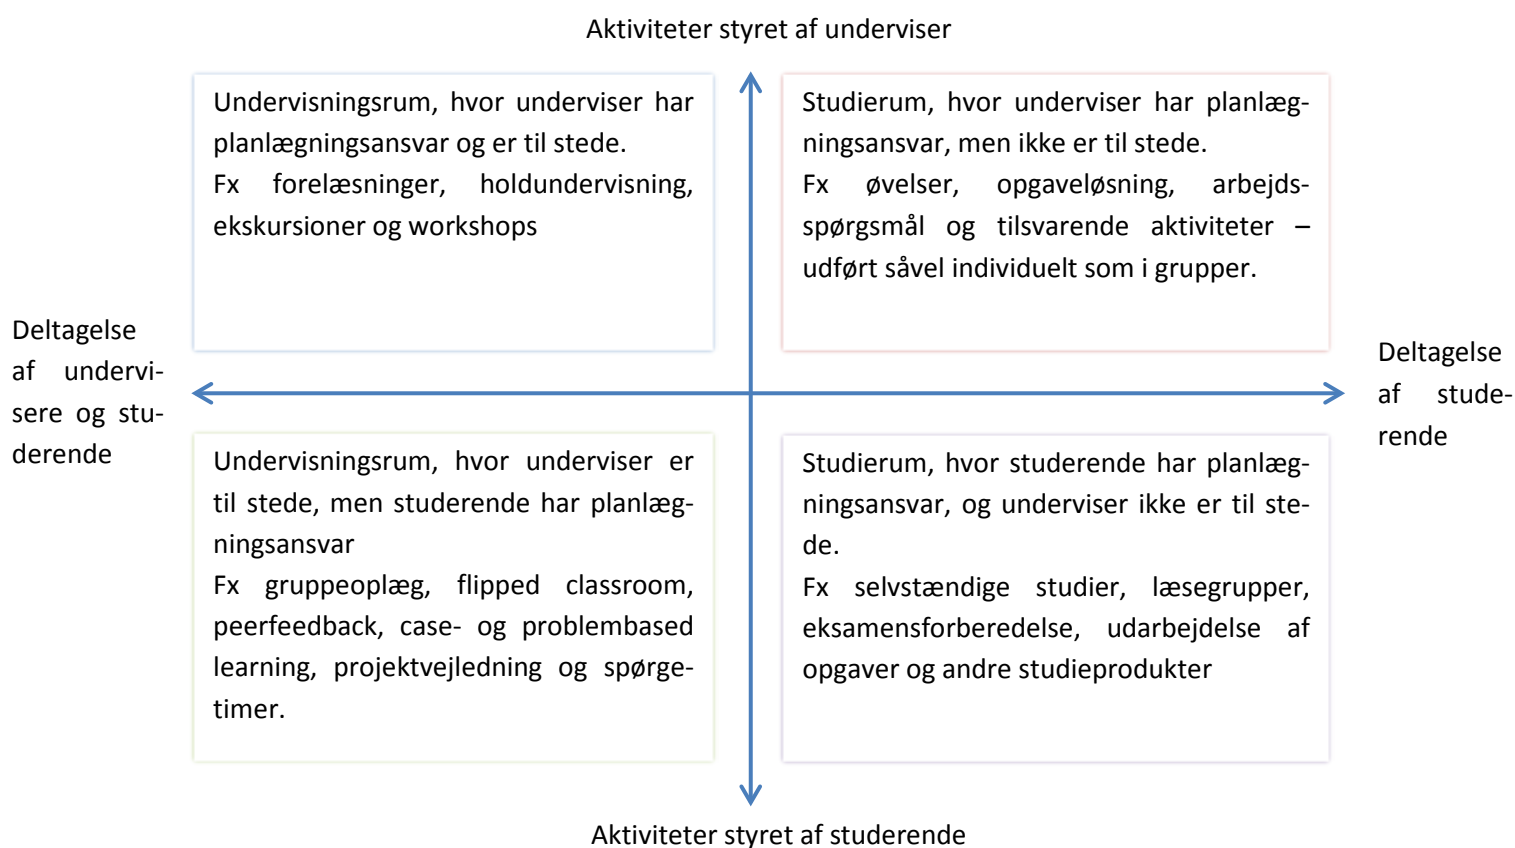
Aktiviteter styret af underviser

Undervisningsrum, hvor underviser har planlægningsansvar og er til stede.
Fx forelæsninger, holdundervisning, ekskursioner og workshops

Studierum, hvor underviser har planlægningsansvar, men ikke er til stede.
Fx øvelser, opgaveløsning, arbejdsspørgsmål og tilsvarende aktiviteter – udført såvel individuelt som i grupper.

Deltagelse af undervisere og studerende

Deltagelse af studerende

Undervisningsrum, hvor underviser er til stede, men studerende har planlægningsansvar
Fx gruppeoplæg, flipped classroom, peerfeedback, case- og problembased learning, projektvejledning og spørgetimer.

Studierum, hvor studerende har planlægningsansvar, og underviser ikke er til stede.
Fx selvstændige studier, læsegrupper, eksamensforberedelse, udarbejdelse af opgaver og andre studieprodukter

Aktiviteter styret af studerende